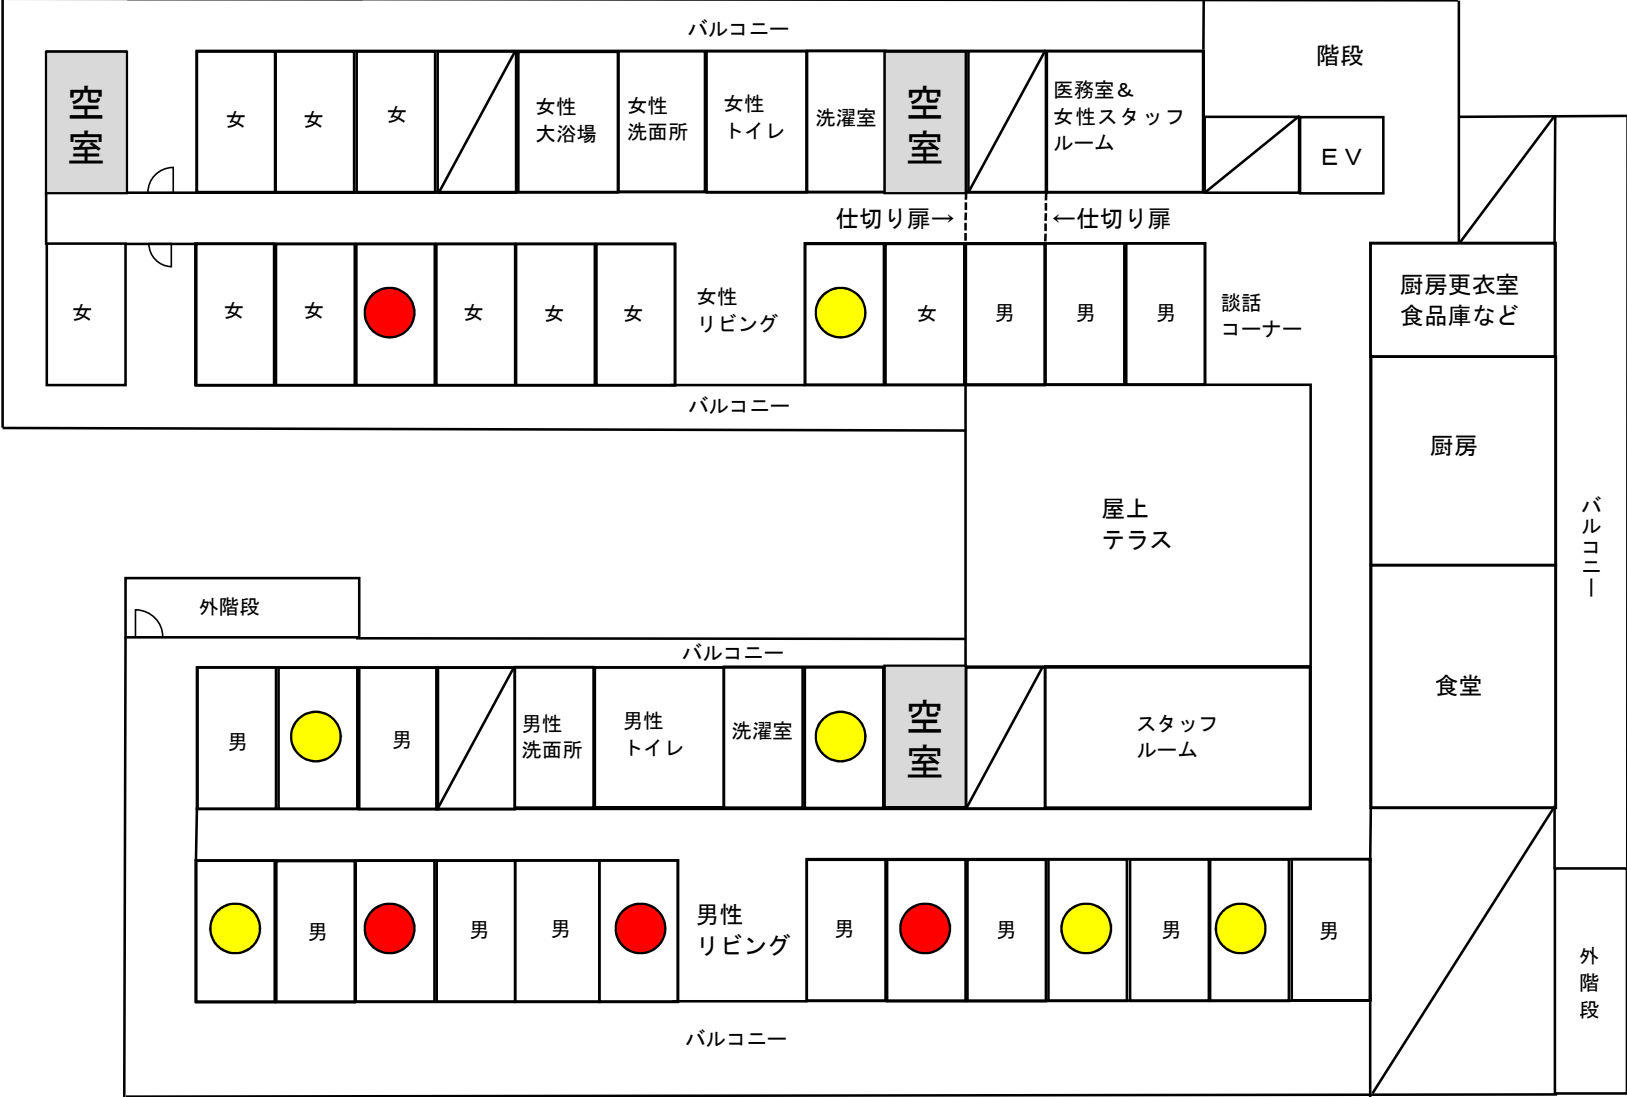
バルコニー

階段

空室

女

女

女

女性大浴場

女性洗面所

女性トイレ

洗濯室

空室

医務室＆女性スタッフルーム

ＥＶ

仕切り扉→

←仕切り扉

女

女

女

女

女

女

女性リビング

女

男

男

男

談話コーナー

厨房更衣室食品庫など

バルコニー

厨房

屋上テラス

バルコニー

外階段

食堂

バルコニー

男

男

男性洗面所

男性トイレ

洗濯室

空室

スタッフルーム

男

男

男

男性リビング

男

男

男

男

外階段

バルコニー